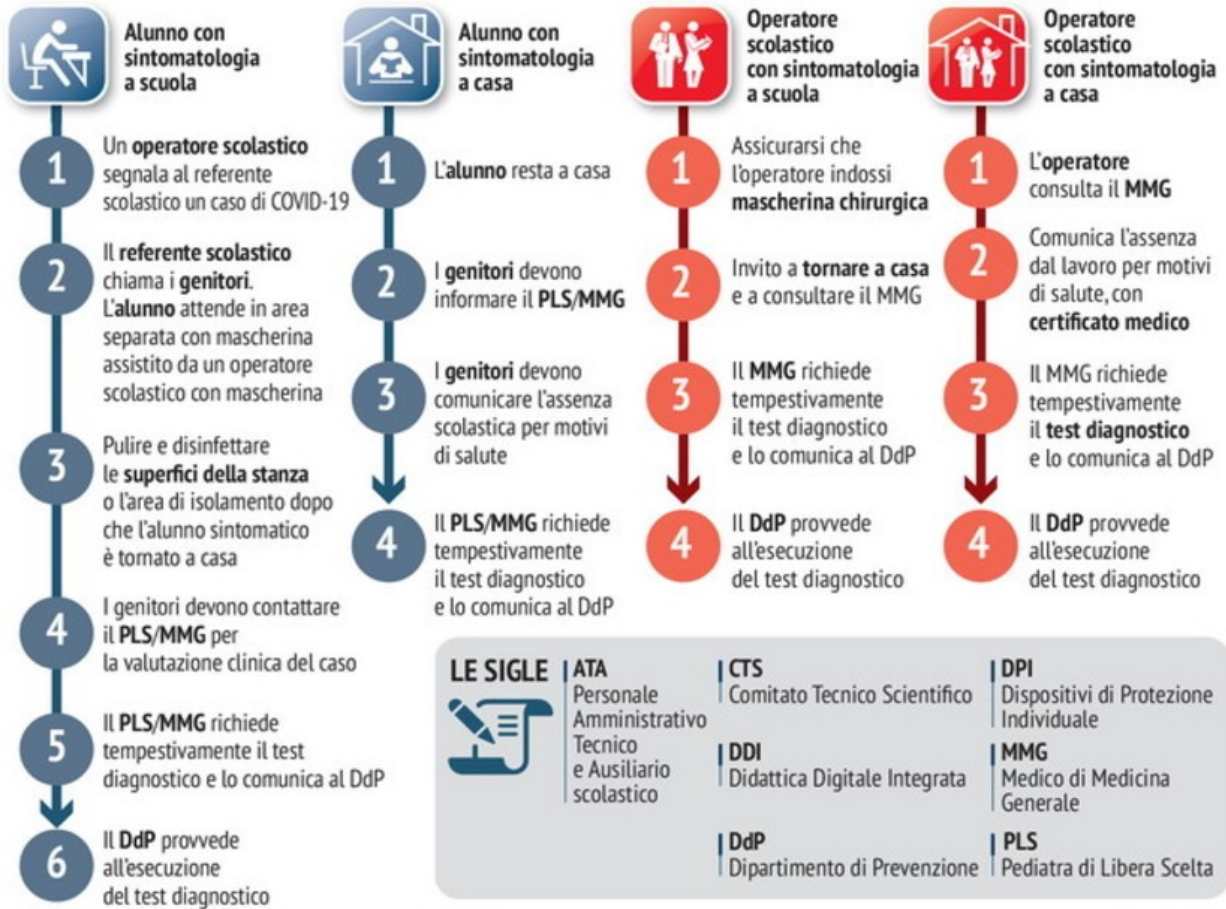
Alunno con sintomatologia a scuola

1 Un operatore scolastico segnala al referente scolastico un caso di COVID-19

2 Il referente scolastico chiama i genitori. L'alunno attende in area separata con mascherina assistito da un operatore scolastico con mascherina

3 Pulire e disinfettare le superfici della stanza o l'area di isolamento dopo che l'alunno sintomatico è tornato a casa

4 I genitori devono contattare il PLS/MMG per la valutazione clinica del caso

5 Il PLS/MMG richiede tempestivamente il test diagnostico e lo comunica al DdP

6 Il DdP provvede all'esecuzione del test diagnostico

Alunno con sintomatologia a casa

1 L'alunno resta a casa

2 I genitori devono informare il PLS/MMG

3 I genitori devono comunicare l'assenza scolastica per motivi di salute

4 Il PLS/MMG richiede tempestivamente il test diagnostico e lo comunica al DdP

Operatore scolastico con sintomatologia a scuola

1 Assicurarsi che l'operatore indossi mascherina chirurgica

2 Invito a tornare a casa e a consultare il MMG

3 Il MMG richiede tempestivamente il test diagnostico e lo comunica al DdP

4 Il DdP provvede all'esecuzione del test diagnostico

Operatore scolastico con sintomatologia a casa

1 L'operatore consulta il MMG

2 Comunica l'assenza dal lavoro per motivi di salute, con certificato medico

3 Il MMG richiede tempestivamente il test diagnostico e lo comunica al DdP

4 Il DdP provvede all'esecuzione del test diagnostico

LE SIGLE

ATA
Personale Amministrativo Tecnico e Ausiliario scolastico

CTS
Comitato Tecnico Scientifico

DDI
Didattica Digitale Integrata

DdP
Dipartimento di Prevenzione

DPI
Dispositivi di Protezione Individuale

MMG
Medico di Medicina Generale

PLS
Pediatra di Libera Scelta